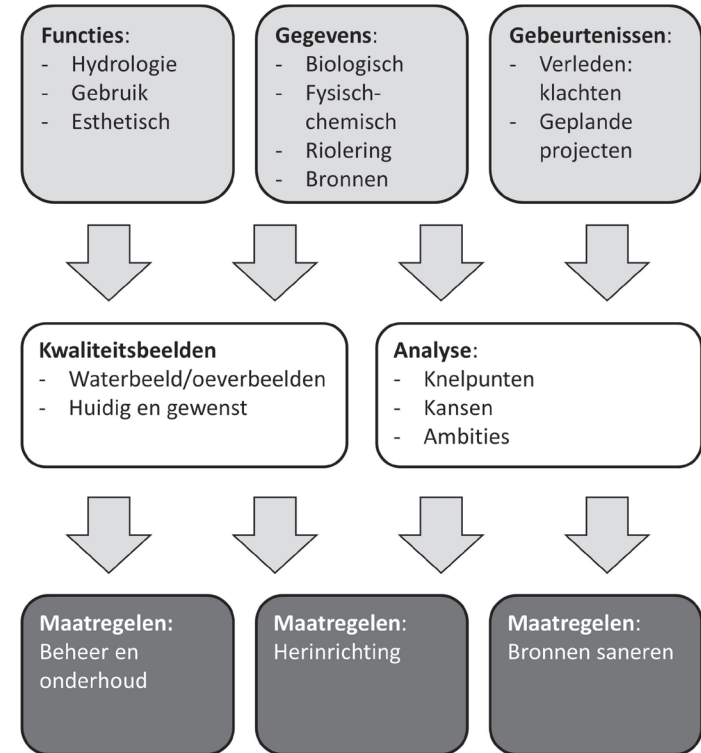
Functies:
- Hydrologie
- Gebruik
- Esthetisch

Gegevens:
- Biologisch
- Fysisch-chemisch
- Riolering
- Bronnen

Gebeurtenissen:
- Verleden: klachten
- Geplande projecten

Kwaliteitsbeelden
- Waterbeeld/oeverbeelden
- Huidig en gewenst

Analyse:
- Knelpunten
- Kansen
- Ambities

Maatregelen: Beheer en onderhoud

Maatregelen: Herinrichting

Maatregelen: Bronnen saneren